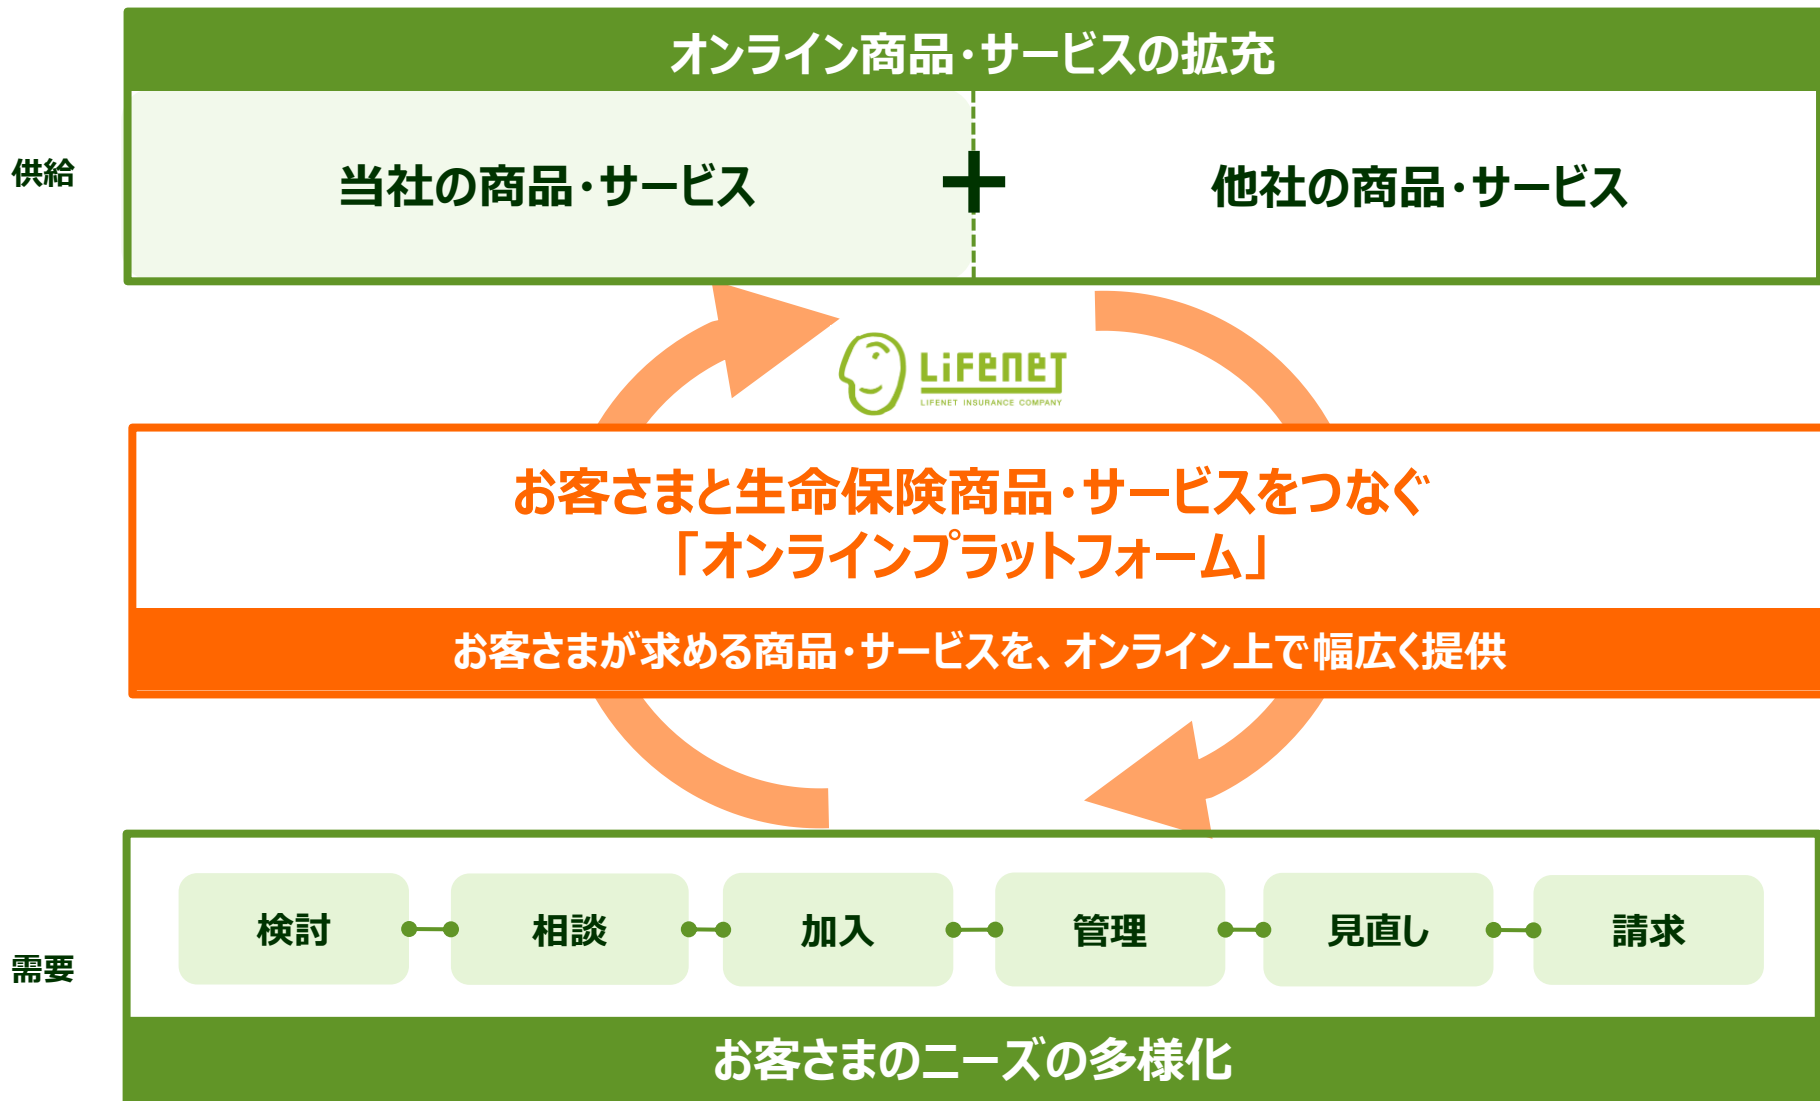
オンライン商品・サービスの拡充

供給

当社の商品・サービス ＋ 他社の商品・サービス

LIFENET
LIFENET INSURANCE COMPANY

お客さまと生命保険商品・サービスをつなぐ
「オンラインプラットフォーム」

お客さまが求める商品・サービスを、オンライン上で幅広く提供

需要

検討 相談 加入 管理 見直し 請求

お客さまのニーズの多様化